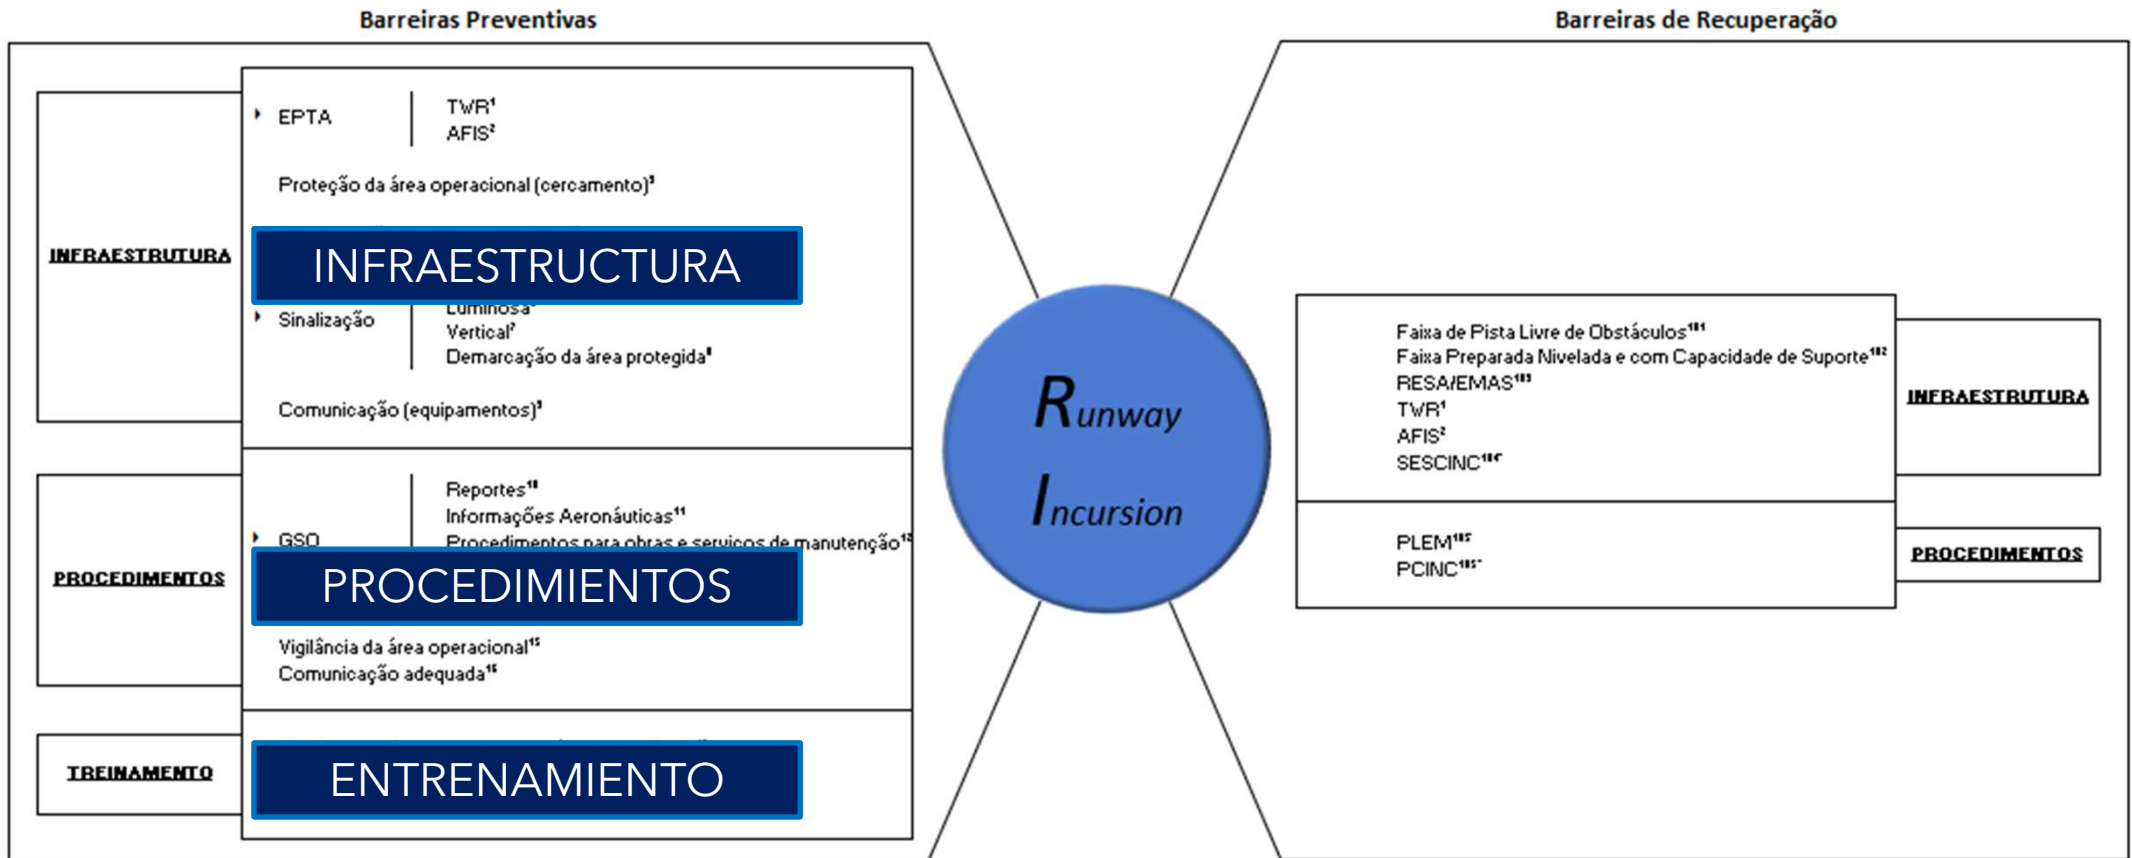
Barreiras Preventivas

Barreiras de Recuperação

INFRAESTRUTURA

EPTA

TWR¹
AFIS²

Proteção da área operacional (cercamento)³

INFRAESTRUCTURA

Luminosa
Sinalização
Vertical
Demarcação da área protegida

Comunicação (equipamentos)

PROCEDIMENTOS

GSO

Reportes
Informações Aeronáuticas
Procedimentos para obras e serviços de manutenção

PROCEDIMIENTOS

Vigilância da área operacional
Comunicação adequada

TREINAMENTO

ENTRENAMIENTO

Runway Incursion

Faixa de Pista Livre de Obstáculos
Faixa Preparada Nivelada e com Capacidade de Suporte
RESA/EMAS
TWR¹
AFIS²
SESCINC

INFRAESTRUTURA

PLEM
PCINC

PROCEDIMENTOS